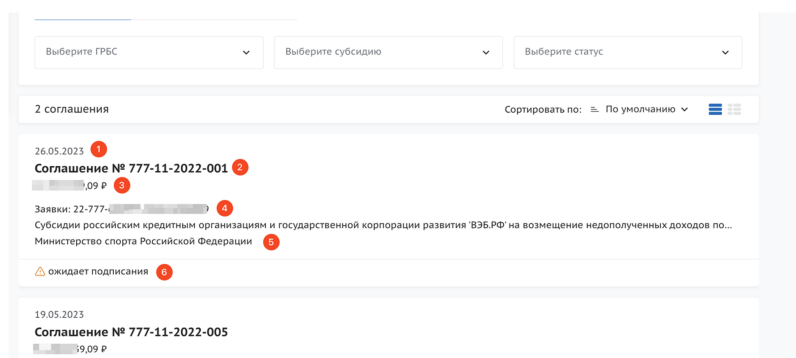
Выберите ГРБС

Выберите субсидию

Выберите статус

2 соглашения

Сортировать по: По умолчанию

26.05.2023 1

Соглашение № 777-11-2022-001 2

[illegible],09 ₽ 3

Заявки: 22-777-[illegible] 4

Субсидии российским кредитным организациям и государственной корпорации развития 'ВЭБ.РФ' на возмещение недополученных доходов по...

Министерство спорта Российской Федерации 5

ожидает подписания 6

19.05.2023

Соглашение № 777-11-2022-005

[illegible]59,09 ₽